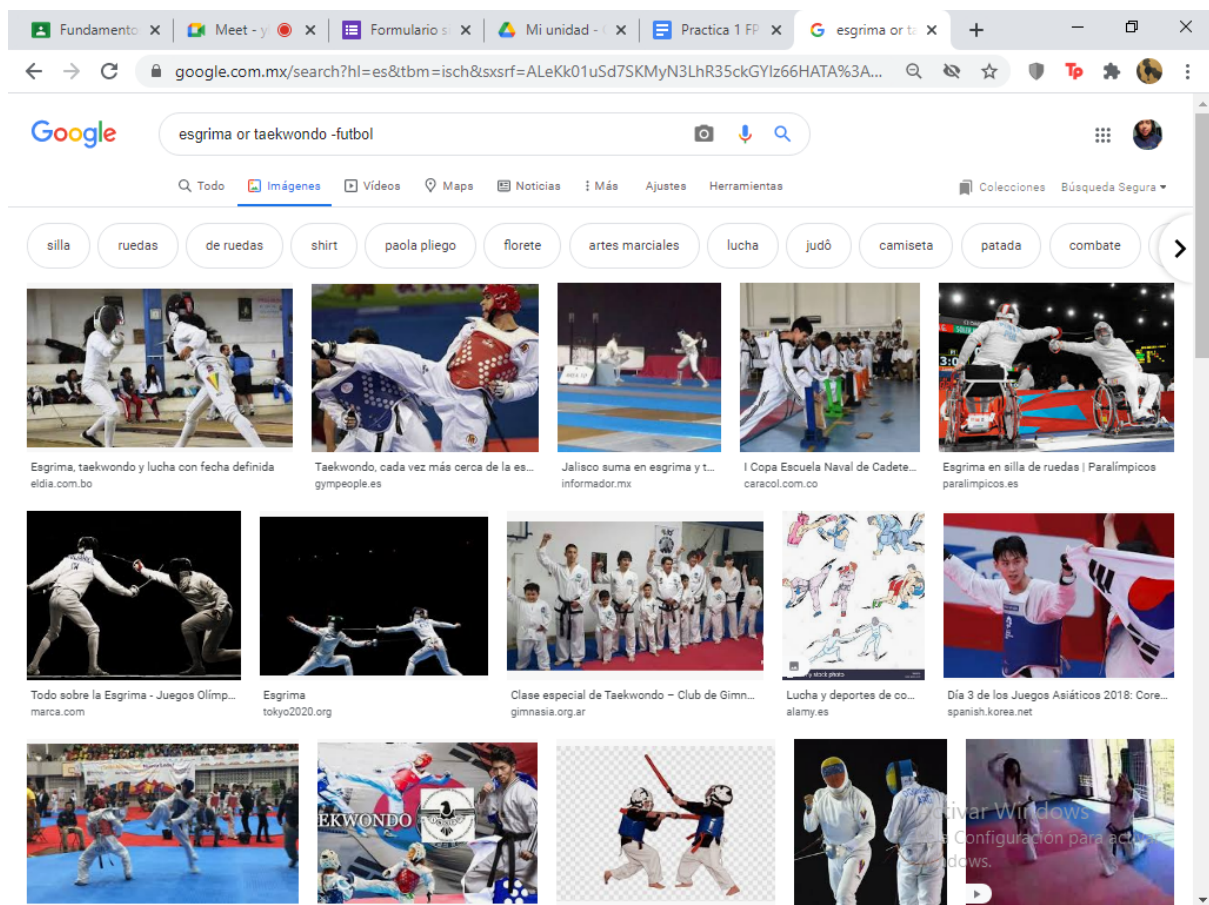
Fundamento ×
Meet - y ×
Formulario s ×
Mi unidad - ×
Practica 1 FP ×
esgrima or ta ×
+

google.com.mx/search?hl=es&tbm=isch&sxsrf=ALeKk01uSd7SKMyN3LhR35ckGYIz66HATA%3A...

Google

esgrima or taekwondo -futbol

Todo
Imágenes
Videos
Maps
Noticias
Más
Ajustes
Herramientas
Colecciones
Búsqueda Segura

silla
ruedas
de ruedas
shirt
paola pliego
florete
artes marciales
lucha
judô
camiseta
patada
combate

Esgrima, taekwondo y lucha con fecha definida
eldia.com.bo

Taekwondo, cada vez más cerca de la es...
gympeople.es

Jalisco suma en esgrima y t...
informador.mx

I Copa Escuela Naval de Cadete...
caracol.com.co

Esgrima en silla de ruedas | Paralímpicos
paralimpicos.es

Todo sobre la Esgrima - Juegos Olímp...
marca.com

Esgrima
tokyo2020.org

Clase especial de Taekwondo – Club de Gimn...
gimnasia.org.ar

Lucha y deportes de co...
alamy.es

Día 3 de los Juegos Asiáticos 2018: Core...
spanish.korea.net

EKWONDO

Activar Windows
Ve a Configuración para activar Windows.